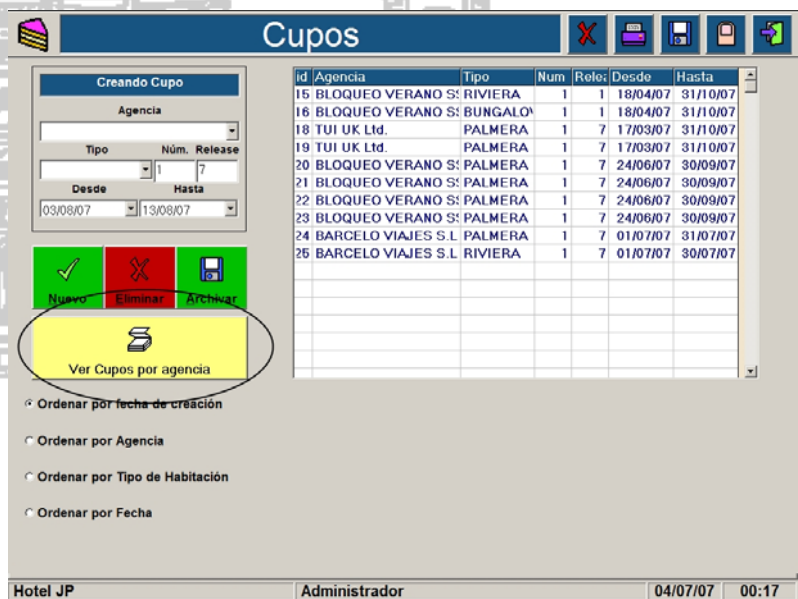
Cupos

Creando Cupo

Agencia

Tipo Núm. Release

1 7

Desde Hasta

03/08/07 13/08/07

Nuevo Eliminar Archivar

Ver Cupos por agencia

| id | Agencia | Tipo | Num | Relea | Desde | Hasta |
|---|---|---|---|---|---|---|
| 15 | BLOQUEO VERANO S | RIVIERA | 1 | 1 | 18/04/07 | 31/10/07 |
| 16 | BLOQUEO VERANO S | BUNGALO | 1 | 1 | 18/04/07 | 31/10/07 |
| 18 | TUI UK Ltd. | PALMERA | 1 | 7 | 17/03/07 | 31/10/07 |
| 19 | TUI UK Ltd. | PALMERA | 1 | 7 | 17/03/07 | 31/10/07 |
| 20 | BLOQUEO VERANO S | PALMERA | 1 | 7 | 24/06/07 | 30/09/07 |
| 21 | BLOQUEO VERANO S | PALMERA | 1 | 7 | 24/06/07 | 30/09/07 |
| 22 | BLOQUEO VERANO S | PALMERA | 1 | 7 | 24/06/07 | 30/09/07 |
| 23 | BLOQUEO VERANO S | PALMERA | 1 | 7 | 24/06/07 | 30/09/07 |
| 24 | BARCELO VIAJES S.L | PALMERA | 1 | 7 | 01/07/07 | 31/07/07 |
| 25 | BARCELO VIAJES S.L | RIVIERA | 1 | 7 | 01/07/07 | 30/07/07 |

Ordenar por fecha de creación

Ordenar por Agencia

Ordenar por Tipo de Habitación

Ordenar por Fecha

Hotel JP Administrador 04/07/07 00:17